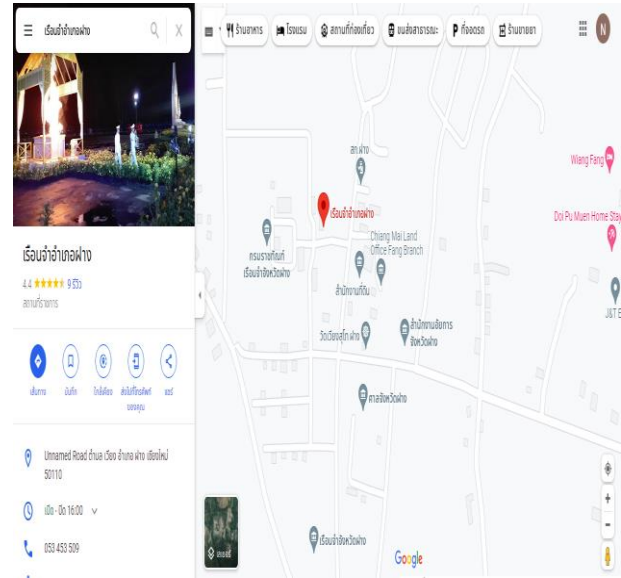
เรือนจำอำเภอฝาง

ร้านอาหาร
โรงแรม
สถานที่ท่องเที่ยว
ขนส่งสาธารณะ
ที่จอดรถ
ร้านขายยา

N

เรือนจำอำเภอฝาง
4.4 ★★★★★ 9 รีวิว
สถานที่ราชการ

เส้นทาง
บันทึก
ใกล้เคียง
ส่งไปยังโทรศัพท์ของคุณ
แชร์

Unnamed Road ตำบล เวียง อำเภอ ฝาง เชียงใหม่ 50110

เปิด · ปิด 16:00

053 453 509

สภ.ฝาง
เรือนจำอำเภอฝาง
กรมราชทัณฑ์ เรือนจำจังหวัดฝาง
Chiang Mai Land Office Fang Branch
สำนักงานที่ดิน
วัดเวียงสุทโธ ฝาง
สำนักงานบังคับการ จังหวัดฝาง
ศาลจังหวัดฝาง
เรือนจำจังหวัดฝาง
Wiang Fang
Doi Pu Muen Home Stay
J&T E
เลเยอร์
Google